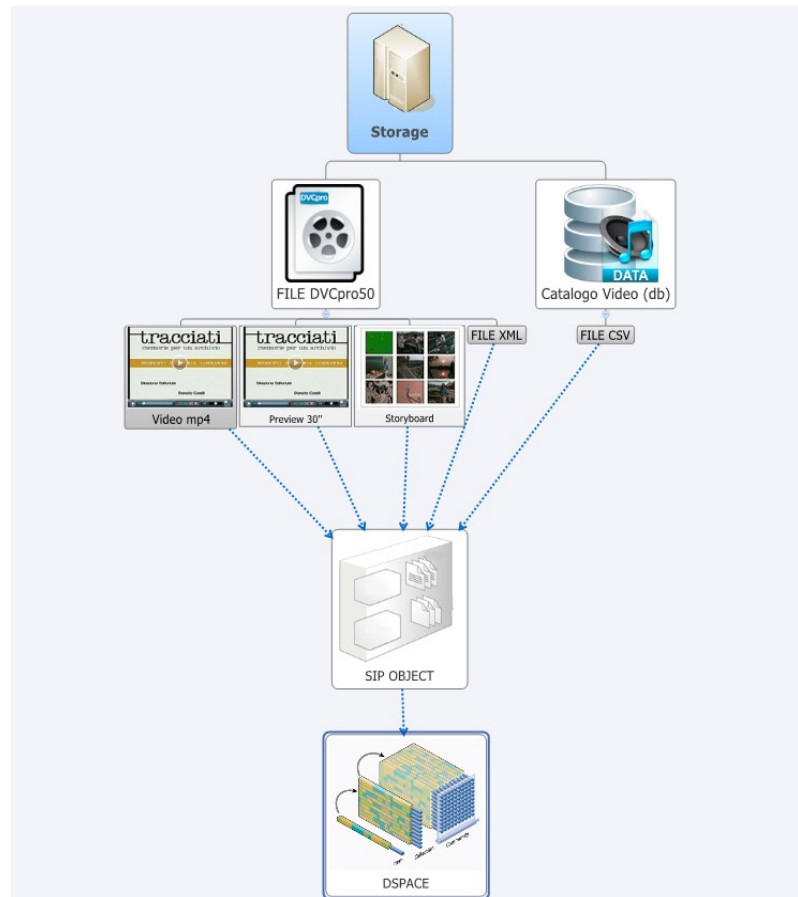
Storage

DVCpro

FILE DVCpro50

DATA

Catalogo Video (db)

tracciati
memorie per un archivio

Video mp4

tracciati
memorie per un archivio

Preview 30"

Storyboard

FILE XML

FILE CSV

SIP OBJECT

Item

Collection

Community

DSPACE